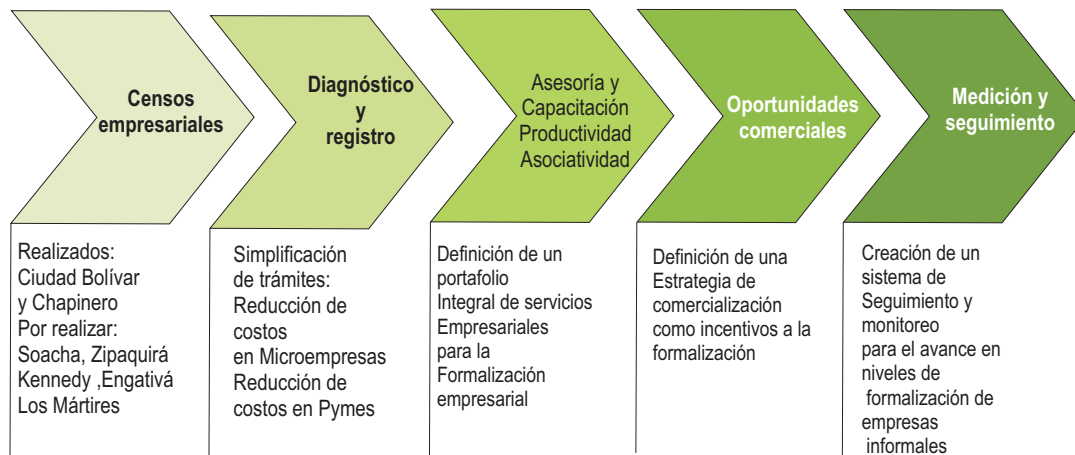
Censos empresariales

Diagnóstico y registro

Asesoría y Capacitación Productividad Asociatividad

Oportunidades comerciales

Medición y seguimiento

Realizados: Ciudad Bolívar y Chapinero Por realizar: Soacha, Zipaquirá Kennedy ,Engativá Los Mártires

Simplificación de trámites: Reducción de costos en Microempresas Reducción de costos en Pymes

Definición de un portafolio Integral de servicios Empresariales para la Formalización empresarial

Definición de una Estrategia de comercialización como incentivos a la formalización

Creación de un sistema de Seguimiento y monitoreo para el avance en niveles de formalización de empresas informales